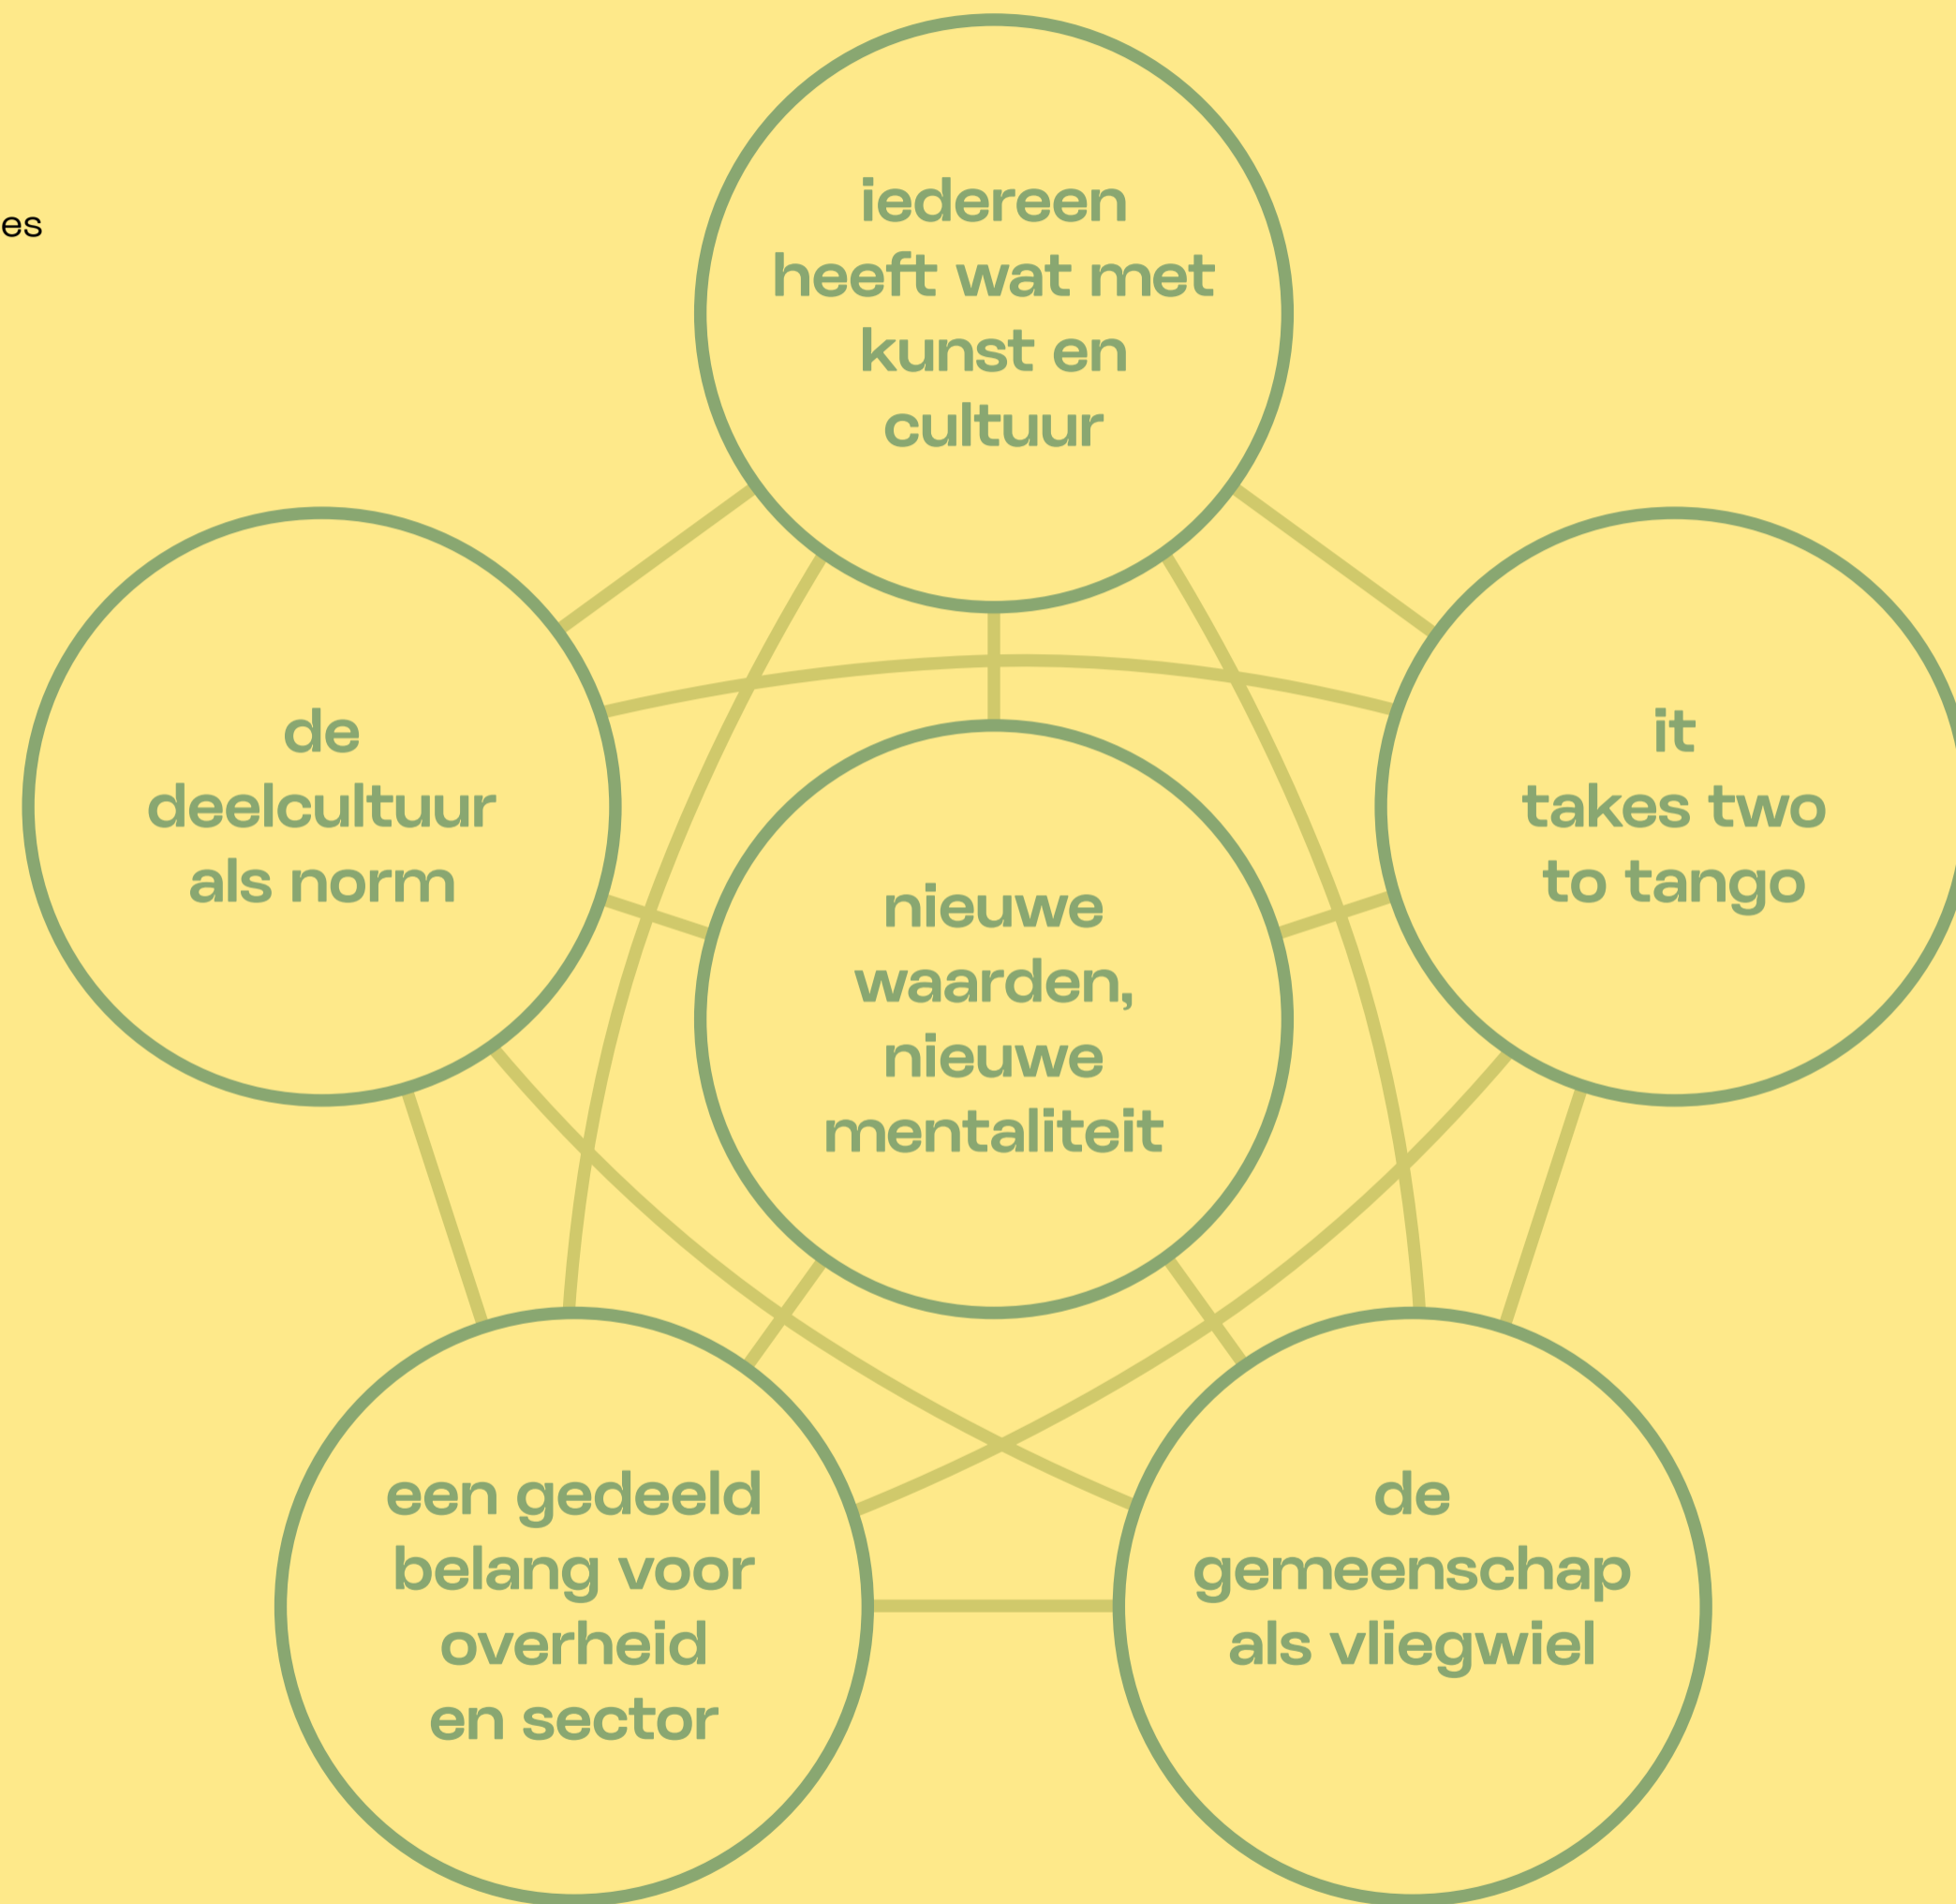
es

iedereen heeft wat met kunst en cultuur

de deelcultuur als norm

it takes two to tango

nieuwe waarden, nieuwe mentaliteit

een gedeeld belang voor overheid en sector

de gemeenschap als vliegwiel